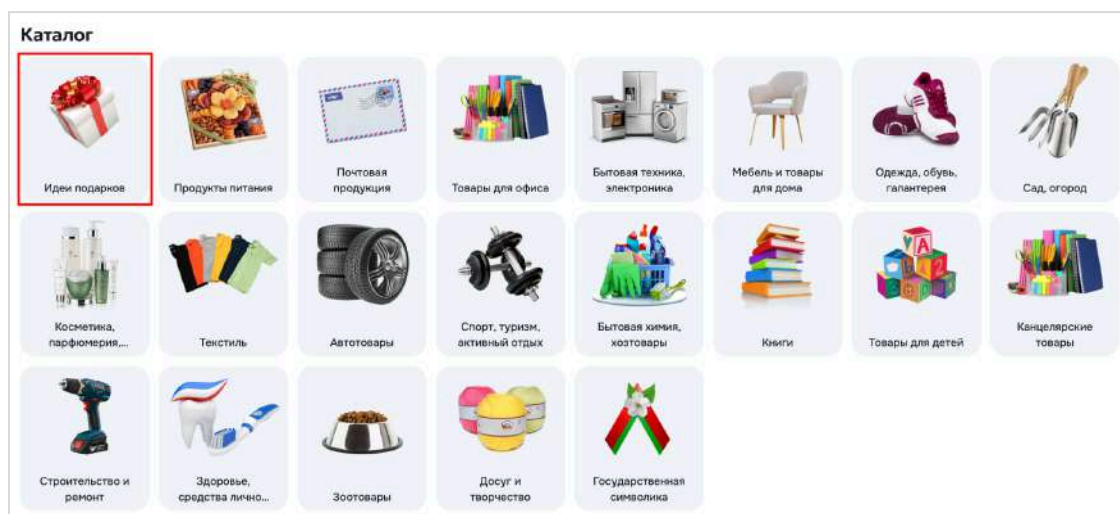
Каталог

Идеи подарков

Продукты питания

Почтовая продукция

Товары для офиса

Бытовая техника, электроника

Мебель и товары для дома

Одежда, обувь, галантерея

Сад, огород

Косметика, парфюмерия,...

Текстиль

Автотовары

Спорт, туризм, активный отдых

Бытовая химия, хозтовары

Книги

Товары для детей

Канцелярские товары

Строительство и ремонт

Здоровье, средства лично...

Зоотовары

Досуг и творчество

Государственная символика